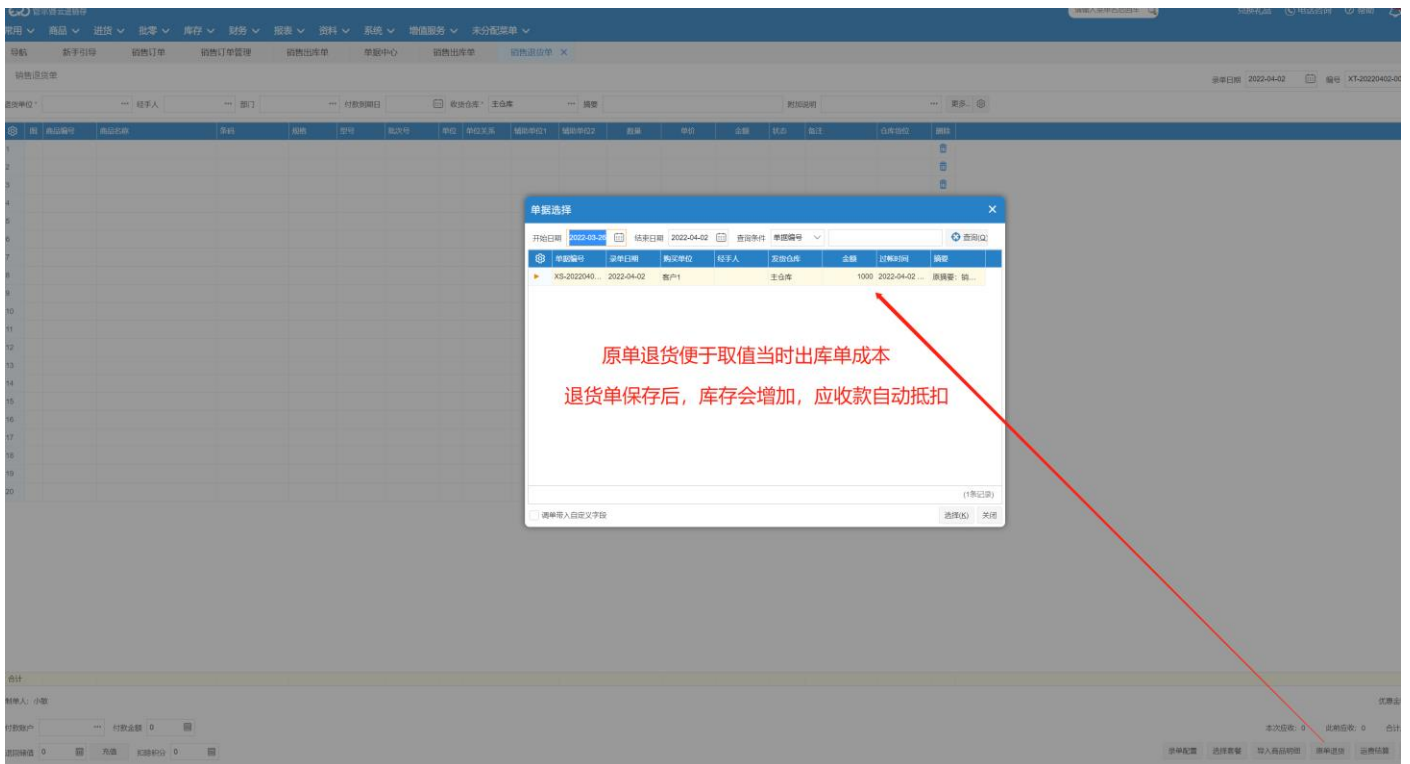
常用 ∨ 商品 ∨ 进货 ∨ 批零 ∨ 库存 ∨ 财务 ∨ 报表 ∨ 资料 ∨ 系统 ∨ 增值服务 ∨ 未分配菜单 ∨

导航 新手引导 销售订单 销售订单管理 销售出库单 单据中心 销售出库单 销售退货单 ×

销售退货单

录单日期 2022-04-02 编号 XT-20220402-00

退货单位 * 经手人 部门 付款到期日 收货仓库 * 主仓库 摘要 附加说明 更多..

| 图 | 商品编号 | 商品名称 | 条码 | 规格 | 型号 | 批次号 | 单位 | 单位关系 | 辅助单位1 | 辅助单位2 | 数量 | 单价 | 金额 | 状态 | 备注 | 仓库货位 | 删除 |
|---|---|---|---|---|---|---|---|---|---|---|---|---|---|---|---|---|---|

1
2
3
4
5
6
7
8
9
10
11
12
13
14
15
16
17
18
19
20

单据选择 ×

开始日期 2022-03-26 结束日期 2022-04-02 查询条件 单据编号 查询(Q)

| 单据编号 | 录单日期 | 购买单位 | 经手人 | 发货仓库 | 金额 | 过账时间 | 摘要 |
|---|---|---|---|---|---|---|---|
| XS-2022040... | 2022-04-02 | 客户1 | | 主仓库 | 1000 | 2022-04-02 ... | 原摘要：销... |

原单退货便于取值当时出库单成本

退货单保存后，库存会增加，应收款自动抵扣

(1条记录)

调单带入自定义字段

选择(K) 关闭

合计

制单人：小散

付款账户 付款金额 0

退回储值 0 充值 扣除积分 0

本次应收：0 此前应收：0 合计

优惠金

多单配置 选择套餐 导入商品明细 原单退货 运费结算